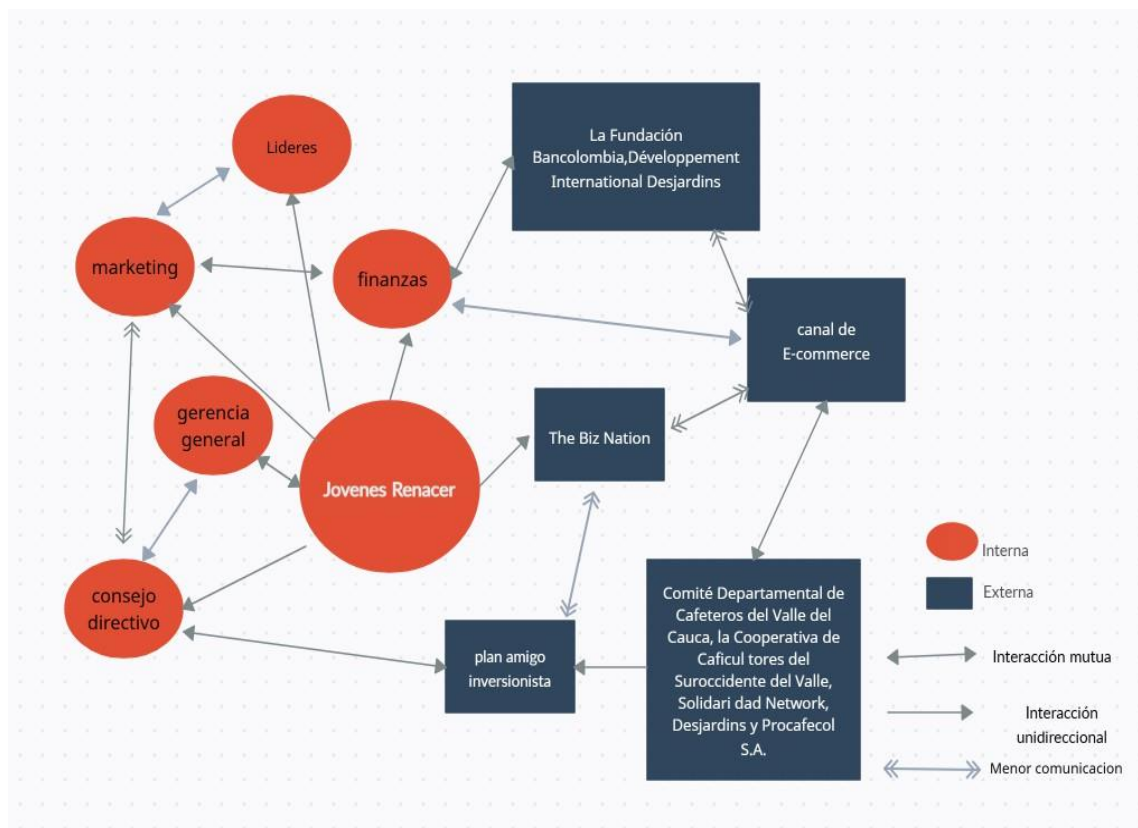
Lideres

La Fundación Bancolombia,Développement International Desjardins

marketing

finanzas

canal de E-commerce

gerencia general

The Biz Nation

Jovenes Renacer

consejo directivo

plan amigo inversionista

Comité Departamental de Cafeteros del Valle del Cauca, la Cooperativa de Caficul tores del Suroccidente del Valle, Solidari dad Network, Desjardins y Procafecol S.A.

Interna

Externa

Interacción mutua

Interacción unidireccional

Menor comunicacion